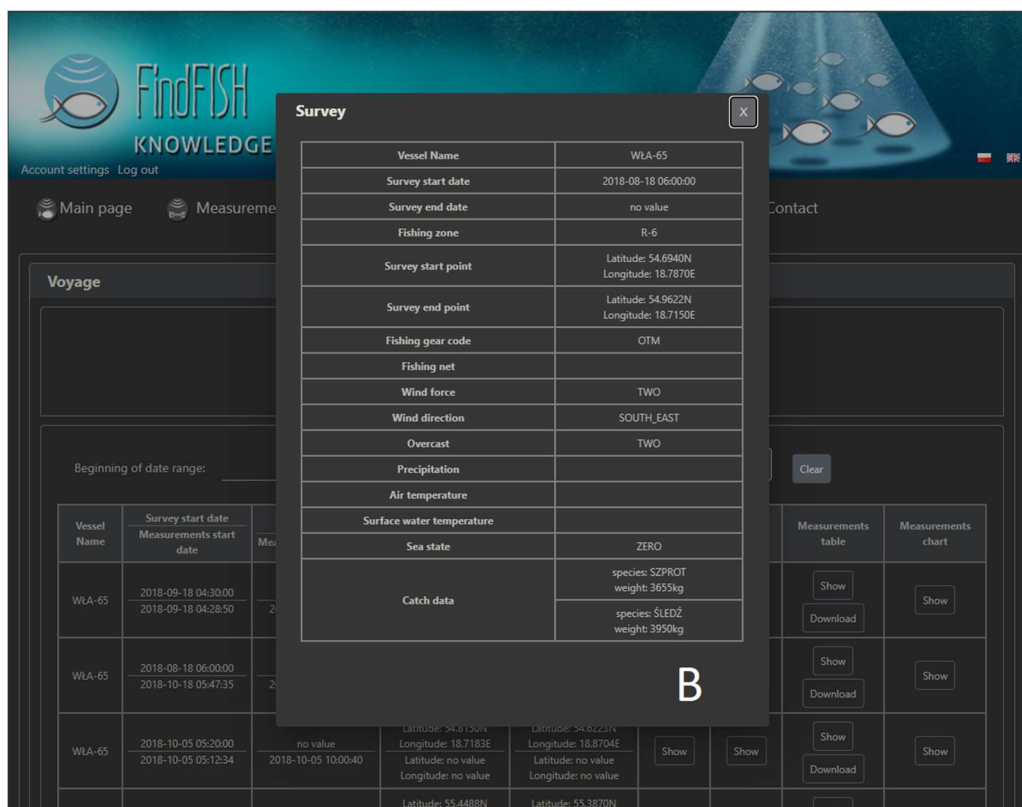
FindFISH
KNOWLEDGE

Account settings Log out

Main page Measureme

Contact

Voyage

Beginning of date range:

Clear

Survey

X

| Vessel Name | WŁA-65 |
|---|---|
| Survey start date | 2018-08-18 06:00:00 |
| Survey end date | no value |
| Fishing zone | R-6 |
| Survey start point | Latitude: 54.6940N Longitude: 18.7870E |
| Survey end point | Latitude: 54.9622N Longitude: 18.7150E |
| Fishing gear code | OTM |
| Fishing net | |
| Wind force | TWO |
| Wind direction | SOUTH_EAST |
| Overcast | TWO |
| Precipitation | |
| Air temperature | |
| Surface water temperature | |
| Sea state | ZERO |
| Catch data | species: SZPROT weight: 3655kg |
| | species: ŚLEDŹ weight: 3950kg |

B

| Vessel Name | Survey start date / Measurements start date | Mea | | | | | Measurements table | Measurements chart |
|---|---|---|---|---|---|---|---|---|
| WŁA-65 | 2018-09-18 04:30:00 / 2018-09-18 04:28:50 | 2 | | | | | Show Download | Show |
| WŁA-65 | 2018-08-18 06:00:00 / 2018-10-18 05:47:35 | 2 | | | | | Show Download | Show |
| WŁA-65 | 2018-10-05 05:20:00 / 2018-10-05 05:12:34 | no value / 2018-10-05 10:00:40 | Latitude: 54.8150N Longitude: 18.7183E Latitude: no value Longitude: no value | Latitude: 54.6225N Longitude: 18.8704E Latitude: no value Longitude: no value | Show | Show | Show Download | Show |
| | | | Latitude: 55.4488N | Latitude: 55.3870N | | | | |